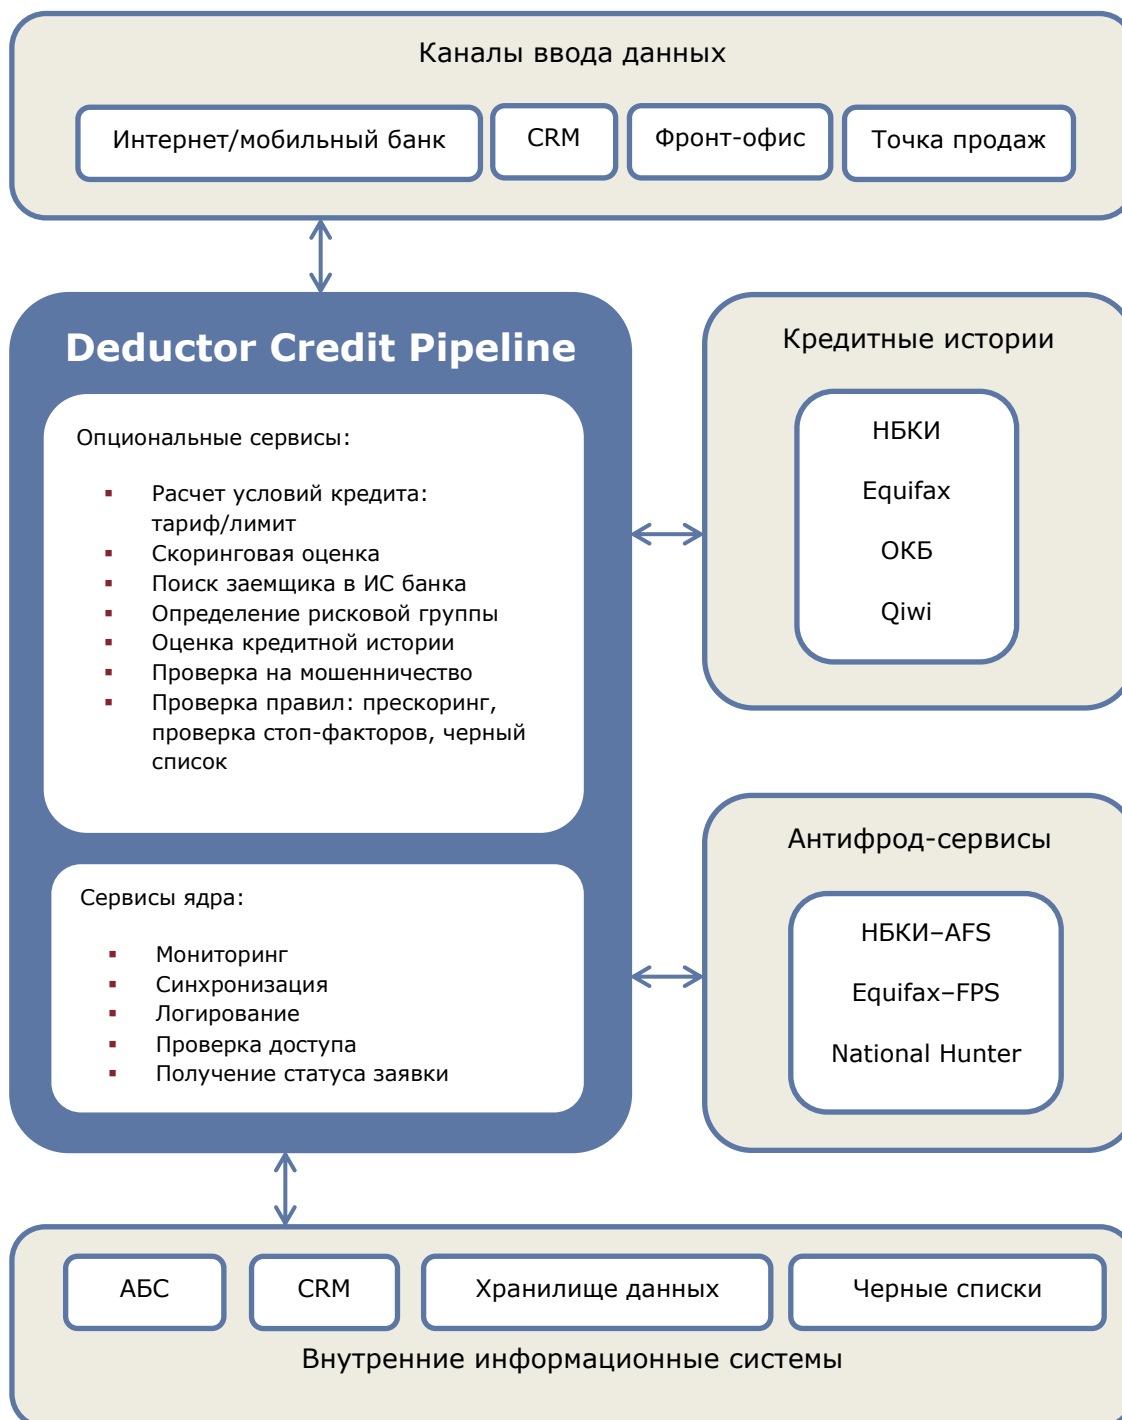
Каналы ввода данных

Интернет/мобильный банк

CRM

Фронт-офис

Точка продаж

Deductor Credit Pipeline

Опциональные сервисы:

- Расчет условий кредита: тариф/лимит
- Скоринговая оценка
- Поиск заемщика в ИС банка
- Определение рисковой группы
- Оценка кредитной истории
- Проверка на мошенничество
- Проверка правил: прескоринг, проверка стоп-факторов, черный список

Сервисы ядра:

- Мониторинг
- Синхронизация
- Логирование
- Проверка доступа
- Получение статуса заявки

Кредитные истории

НБКИ

Equifax

ОКБ

Qiwi

Антифрод-сервисы

НБКИ–AFS

Equifax–FPS

National Hunter

АБС

CRM

Хранилище данных

Черные списки

Внутренние информационные системы